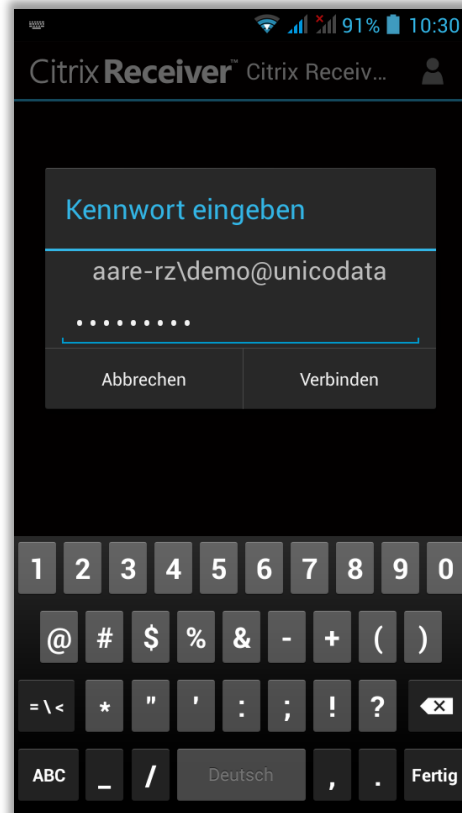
91% 10:30

Citrix Receiver™ Citrix Receiv...

Kennwort eingeben

aare-rz\demo@unicodata

•••••••••

Abbrechen

Verbinden

1 2 3 4 5 6 7 8 9 0

@ # $ % & - + ( )

= \ < * " ' : ; ! ?

ABC _ / Deutsch , . Fertig